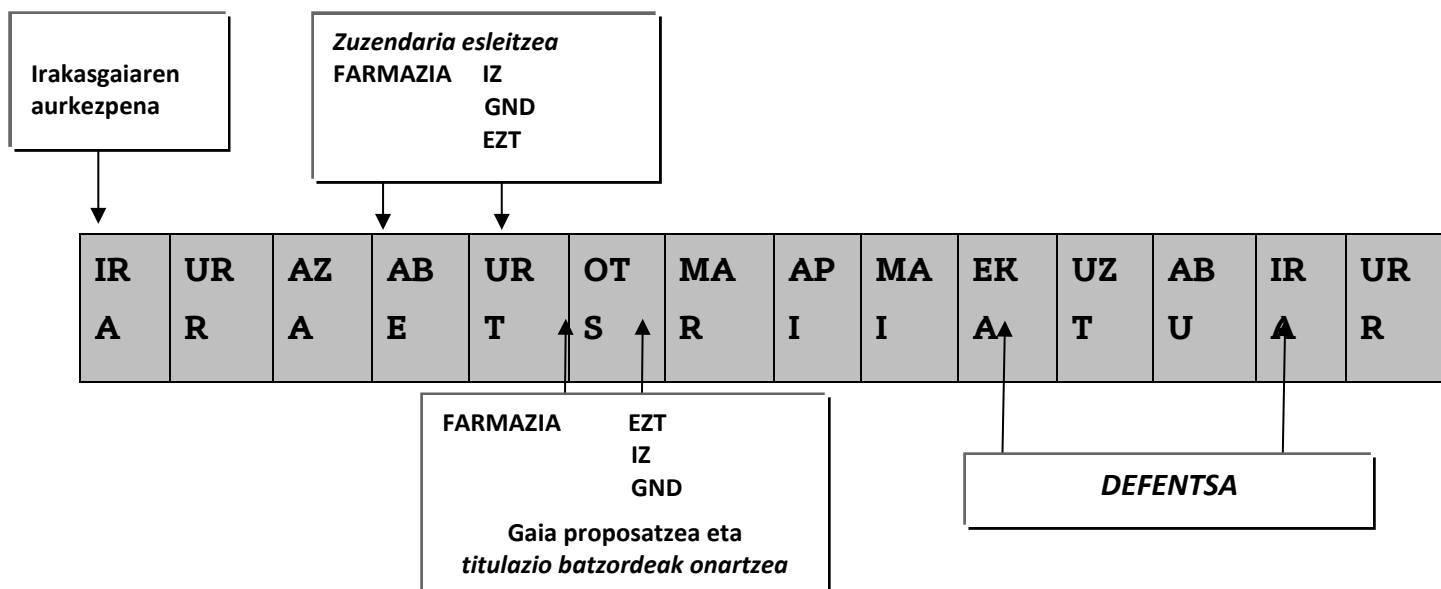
Irakasgaiaren aurkezpena

*Zuzendaria esleitzea*
FARMAZIA IZ
GND
EZT

| IR A | UR R | AZ A | AB E | UR T | OT S | MA R | AP I | MA I | EK A | UZ T | AB U | IR A | UR R |
|---|---|---|---|---|---|---|---|---|---|---|---|---|---|

FARMAZIA EZT
IZ
GND

Gaia proposatzea eta *titulazio batzordeak onartzea*

*DEFENTSA*